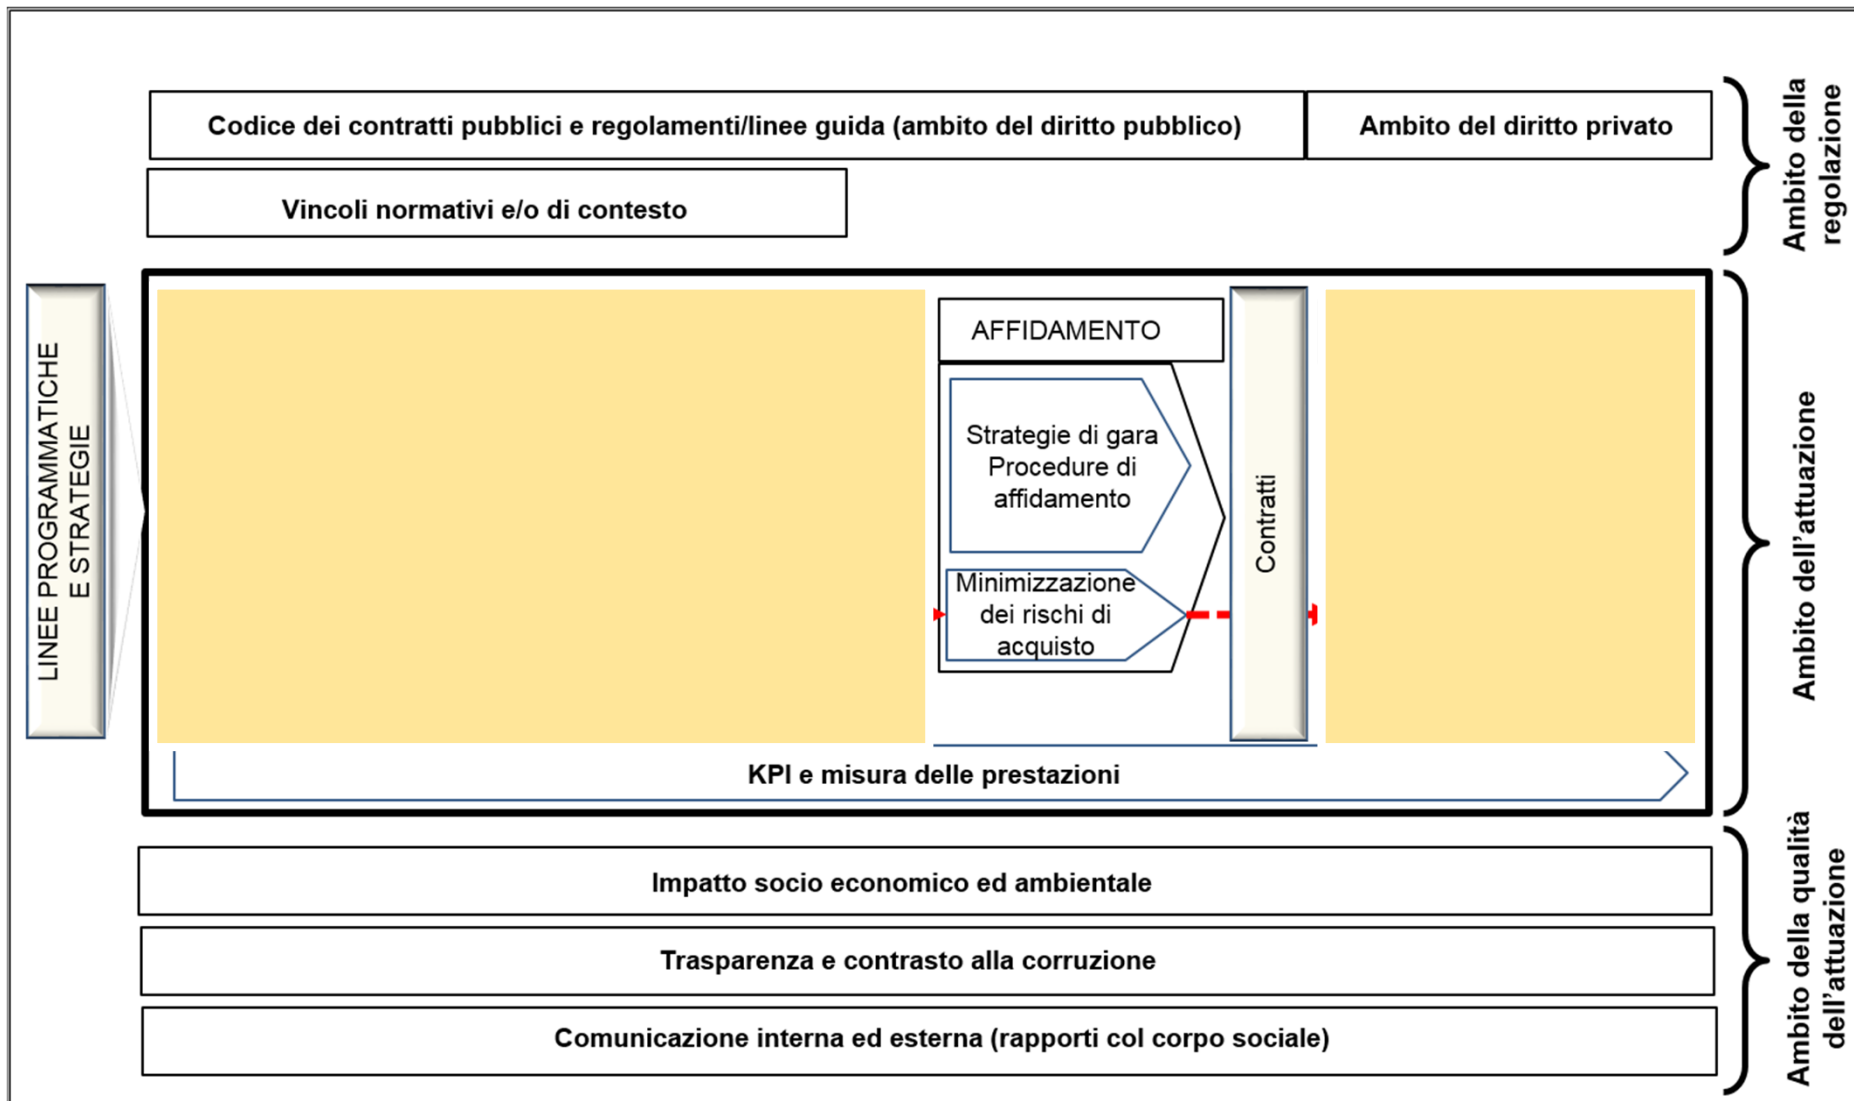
Codice dei contratti pubblici e regolamenti/linee guida (ambito del diritto pubblico)

Ambito del diritto privato

Vincoli normativi e/o di contesto

Ambito della regolazione

LINEE PROGRAMMATICHE E STRATEGIE

AFFIDAMENTO

Strategie di gara Procedure di affidamento

Minimizzazione dei rischi di acquisto

Contratti

KPI e misura delle prestazioni

Ambito dell'attuazione

Impatto socio economico ed ambientale

Trasparenza e contrasto alla corruzione

Comunicazione interna ed esterna (rapporti col corpo sociale)

Ambito della qualità dell'attuazione